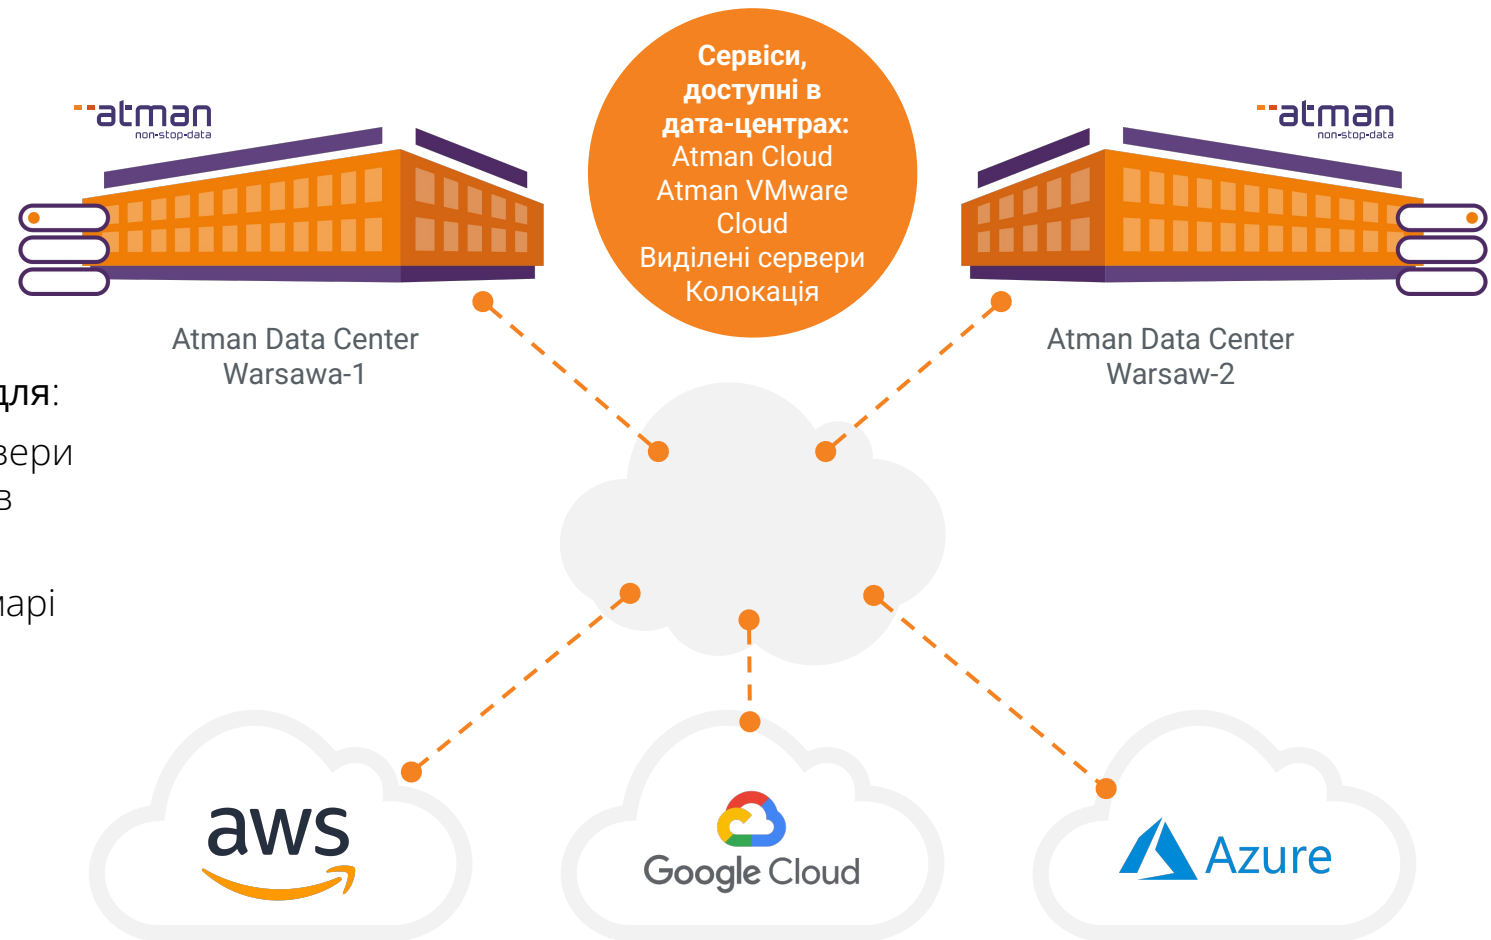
atman
non-stop-data

Сервіси, доступні в дата-центрах:
Atman Cloud
Atman VMware Cloud
Виділені сервери
Колокація

atman
non-stop-data

Atman Data Center
Warsawa-1

Atman Data Center
Warsaw-2

для:
вери
в

марі

aws

Google Cloud

Azure